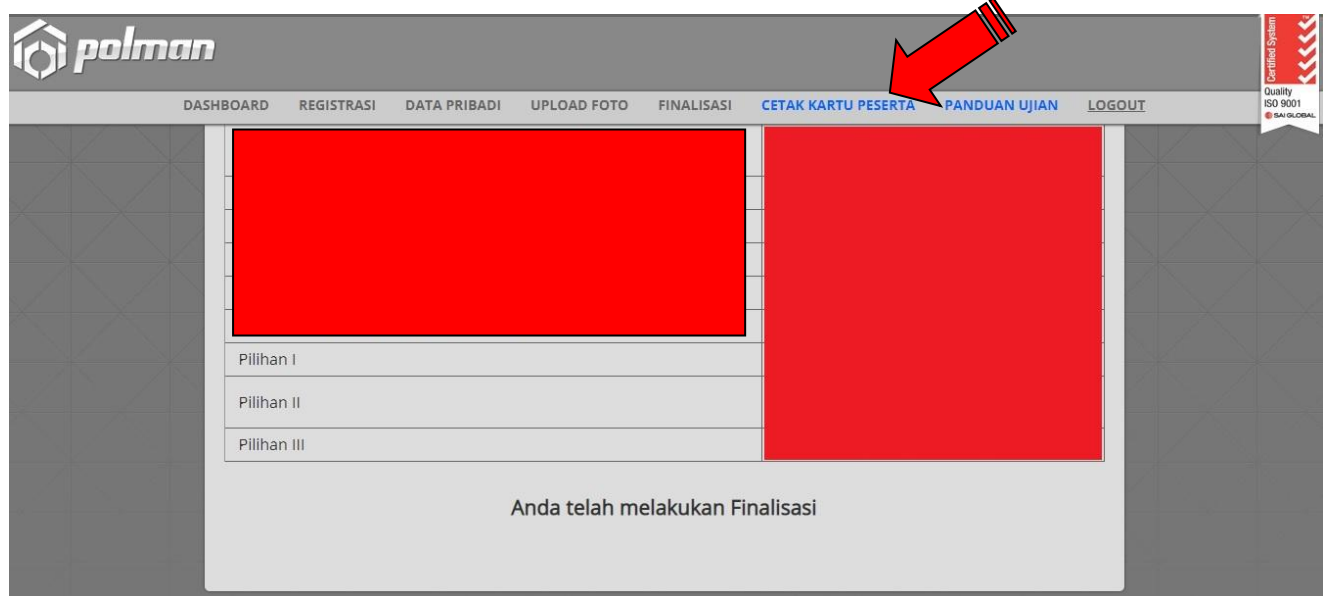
polman

DASHBOARD REGISTRASI DATA PRIBADI UPLOAD FOTO FINALISASI CETAK KARTU PESERTA PANDUAN UJIAN LOGOUT

Certified System
Quality ISO 9001
SAI GLOBAL

| |
|---|
| Pilihan I |
| Pilihan II |
| Pilihan III |

Anda telah melakukan Finalisasi